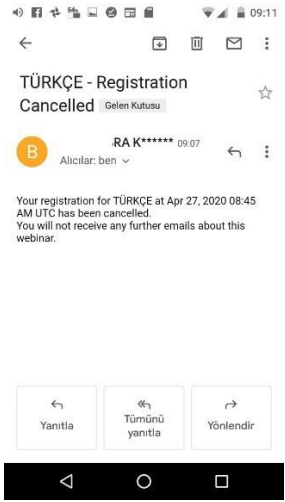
09:11

TÜRKÇE - Registration Cancelled Gelen Kutusu

B
RA K****** 09:07
Alıcılar: ben

Your registration for TÜRKÇE at Apr 27, 2020 08:45 AM UTC has been cancelled.
You will not receive any further emails about this webinar.

Yanıtla

Tümünü yanıtla

Yönlendir